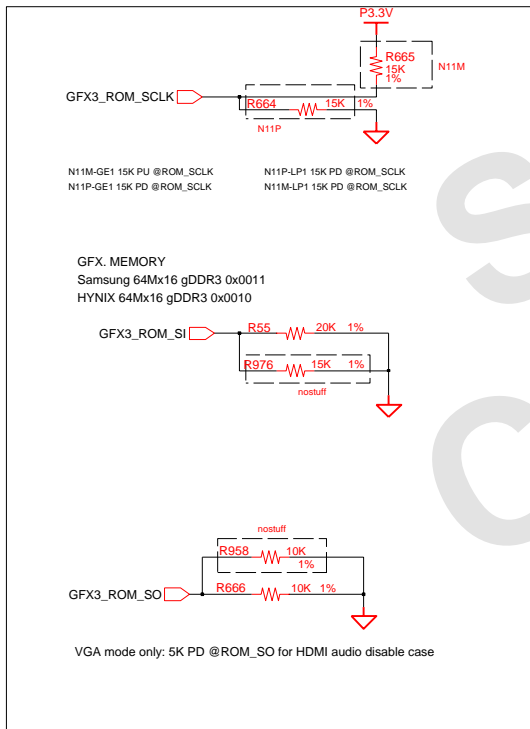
P3.3V

R665
15K
1%

N11M

GFX3_ROM_SCLK

R664 15K 1%

N11P

N11M-GE1 15K PU @ROM_SCLK
N11P-GE1 15K PD @ROM_SCLK

N11P-LP1 15K PD @ROM_SCLK
N11M-LP1 15K PD @ROM_SCLK

GFX. MEMORY
Samsung 64Mx16 gDDR3 0x0011
HYNIX 64Mx16 gDDR3 0x0010

GFX3_ROM_SI

R55 20K 1%

R976 15K 1%

nostuff

nostuff

R958 10K
1%

GFX3_ROM_SO

R666 10K 1%

VGA mode only: 5K PD @ROM_SO for HDMI audio disable case